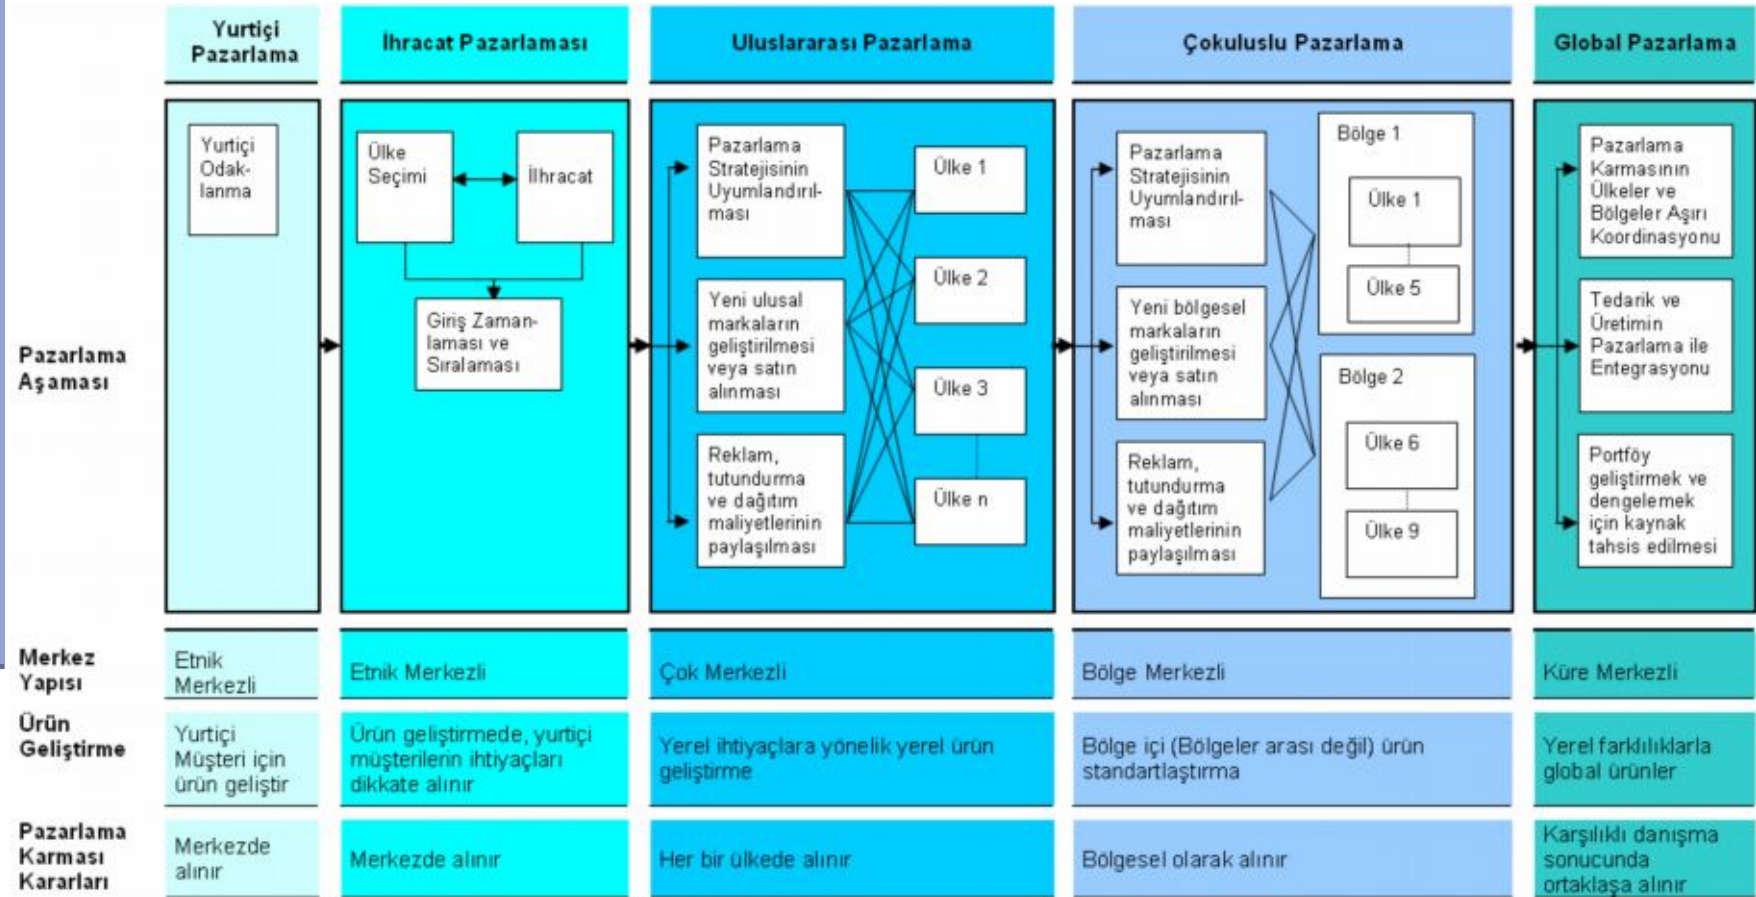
| | Yurtiçi Pazarlama | İhracat Pazarlaması | Uluslararası Pazarlama | Çokuluslu Pazarlama | Global Pazarlama |
|---|---|---|---|---|---|
| Pazarlama Aşaması | Yurtiçi Odaklanma | Ülke Seçimi, İlhracat, Giriş Zamanlaması ve Sıralaması | Pazarlama Stratejisinin Uyumlandırılması; Yeni ulusal markaların geliştirilmesi veya satın alınması; Reklam, tutundurma ve dağıtım maliyetlerinin paylaşılması; Ülke 1, Ülke 2, Ülke 3, Ülke n | Pazarlama Stratejisinin Uyumlandırılması; Yeni bölgesel markaların geliştirilmesi veya satın alınması; Reklam, tutundurma ve dağıtım maliyetlerinin paylaşılması; Bölge 1: Ülke 1, Ülke 5; Bölge 2: Ülke 6, Ülke 9 | Pazarlama Karmasının Ülkeler ve Bölgeler Aşırı Koordinasyonu; Tedarik ve Üretimin Pazarlama ile Entegrasyonu; Portföy geliştirmek ve dengelemek için kaynak tahsis edilmesi |
| Merkez Yapısı | Etnik Merkezli | Etnik Merkezli | Çok Merkezli | Bölge Merkezli | Küre Merkezli |
| Ürün Geliştirme | Yurtiçi Müşteri için ürün geliştir | Ürün geliştirmede, yurtiçi müşterilerin ihtiyaçları dikkate alınır | Yerel ihtiyaçlara yönelik yerel ürün geliştirme | Bölge içi (Bölgeler arası değil) ürün standartlaştırma | Yerel farklılıklarla global ürünler |
| Pazarlama Karması Kararları | Merkezde alınır | Merkezde alınır | Her bir ülkede alınır | Bölgesel olarak alınır | Karşılıklı danışma sonucunda ortaklaşa alınır |